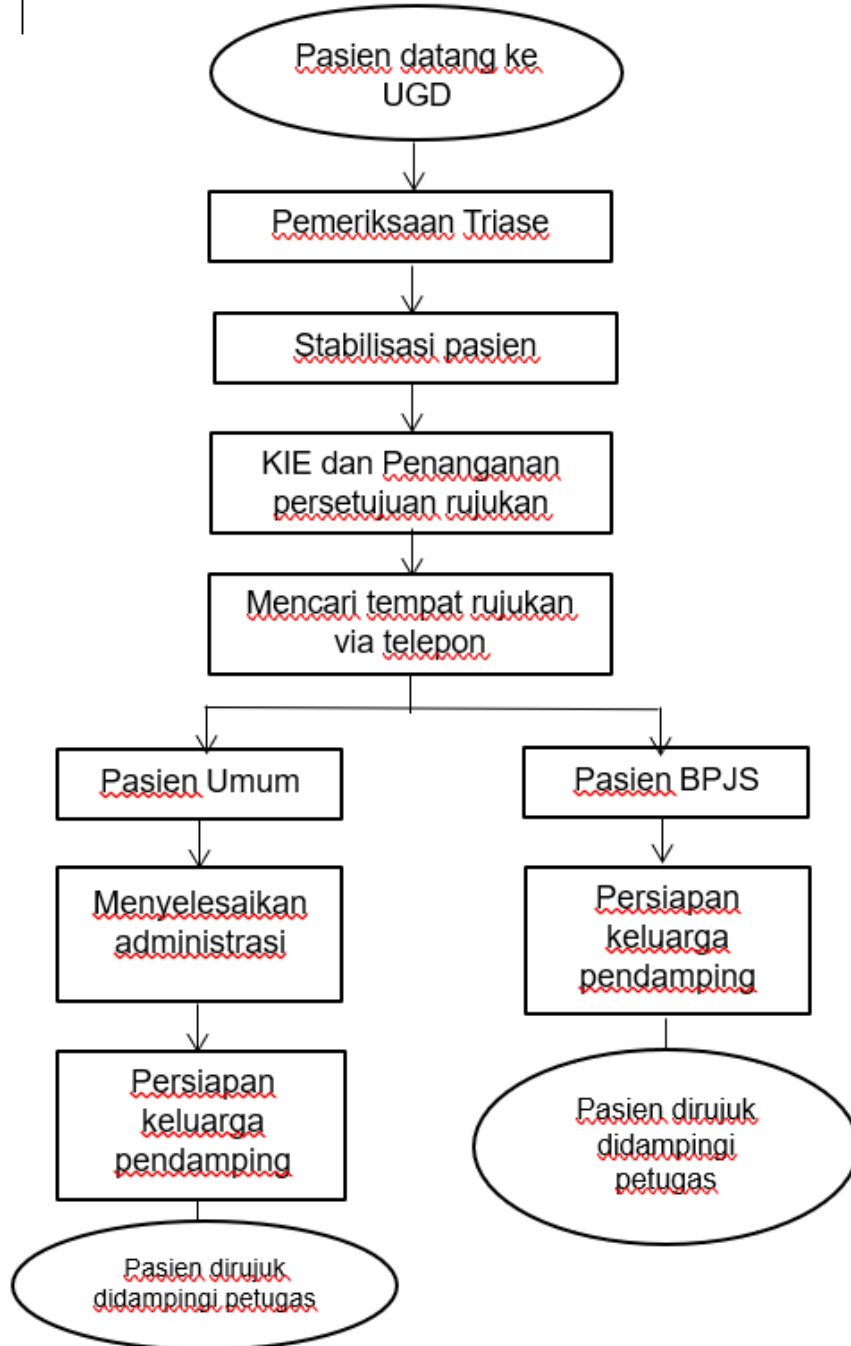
Pasien datang ke UGD

Pemeriksaan Triase

Stabilisasi pasien

KIE dan Penanganan persetujuan rujukan

Mencari tempat rujukan via telepon

Pasien Umum

Menyelesaikan administrasi

Persiapan keluarga pendamping

Pasien dirujuk didampingi petugas

Pasien BPJS

Persiapan keluarga pendamping

Pasien dirujuk didampingi petugas